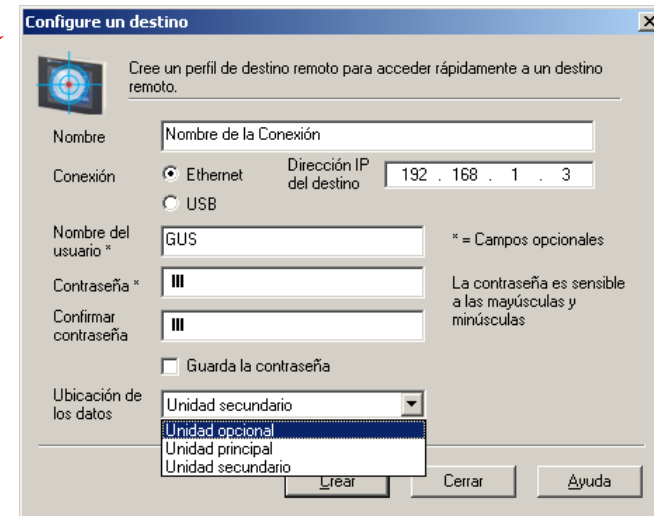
Configure un destino

Cree un perfil de destino remoto para acceder rápidamente a un destino remoto.

Nombre
Nombre de la Conexión

Conexión
Ethernet
USB

Dirección IP del destino
192 . 168 . 1 . 3

Nombre del usuario *
GUS

* = Campos opcionales

Contraseña *
III

La contraseña es sensible a las mayúsculas y minúsculas

Confirmar contraseña
III

Guarda la contraseña

Ubicación de los datos
Unidad secundario

Unidad opcional
Unidad principal
Unidad secundario

Crear
Cerrar
Ayuda